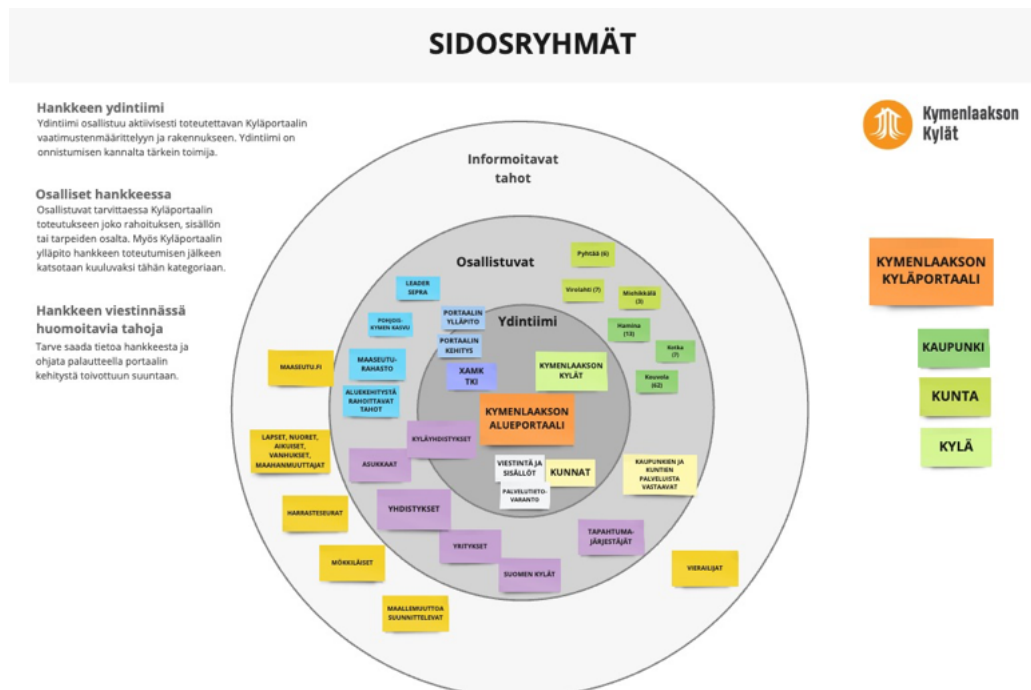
SIDOSRYHMÄT

Hankkeen ydintiimi
Ydintiimi osallistuu aktiivisesti toteutettavan Kyläportaalin vaatimustenmäärittelyyn ja rakennukseen. Ydintiimi on onnistumisen kannalta tärkein toimija.

Osalliset hankkeessa
Osallistuvat tarvittaessa Kyläportaalin toteutukseen joko rahoituksen, sisällön tai tarpeiden osalta. Myös Kyläportaalin ylläpito hankkeen toteutumisen jälkeen katsotaan kuuluvaksi tähän kategoriaan.

Hankkeen viestinnässä huomoitavia tahoja
Tarve saada tietoa hankkeesta ja ohjata palautteella portaalin kehitystä toivottuun suuntaan.

Kymenlaakson Kylät

Informoitavat tahot

Osallistuvat

Ydintiimi

LEADER SEPRA

POHJOIS-KYMEN KASVU

PORTAALIN YLLÄPITO

PORTAALIN KEHITYS

MAASEUTU-RAHASTO

ALUEKEHITYSTÄ RAHOITTAVAT TAHOT

XAMK TKI

KYMENLAAKSON KYLÄT

KYMENLAAKSON ALUEPORTAALI

KYLÄYHDISTYKSET

ASUKKAAT

VIESTINTÄ JA SISÄLLÖT

KUNNAT

PALVELUTIETO-VARANTO

KAUPUNKIEN JA KUNTIEN PALVELUISTA VASTAAVAT

YHDISTYKSET

YRITYKSET

SUOMEN KYLÄT

TAPAHTUMA-JÄRJESTÄJÄT

Pyhtää (6)

Virolahti (7)

Miehikkälä (3)

Hamina (13)

Kotka (7)

Kouvola (62)

MAASEUTU.FI

LAPSET, NUORET, AIKUISET, VANHUKSET, MAAHANMUUTTAJAT

HARRASTESEURAT

MÖKKILÄISET

MAALLEMUUTTOA SUUNNITTELEVAT

VIERAILIJAT

KYMENLAAKSON KYLÄPORTAALI

KAUPUNKI

KUNTA

KYLÄ